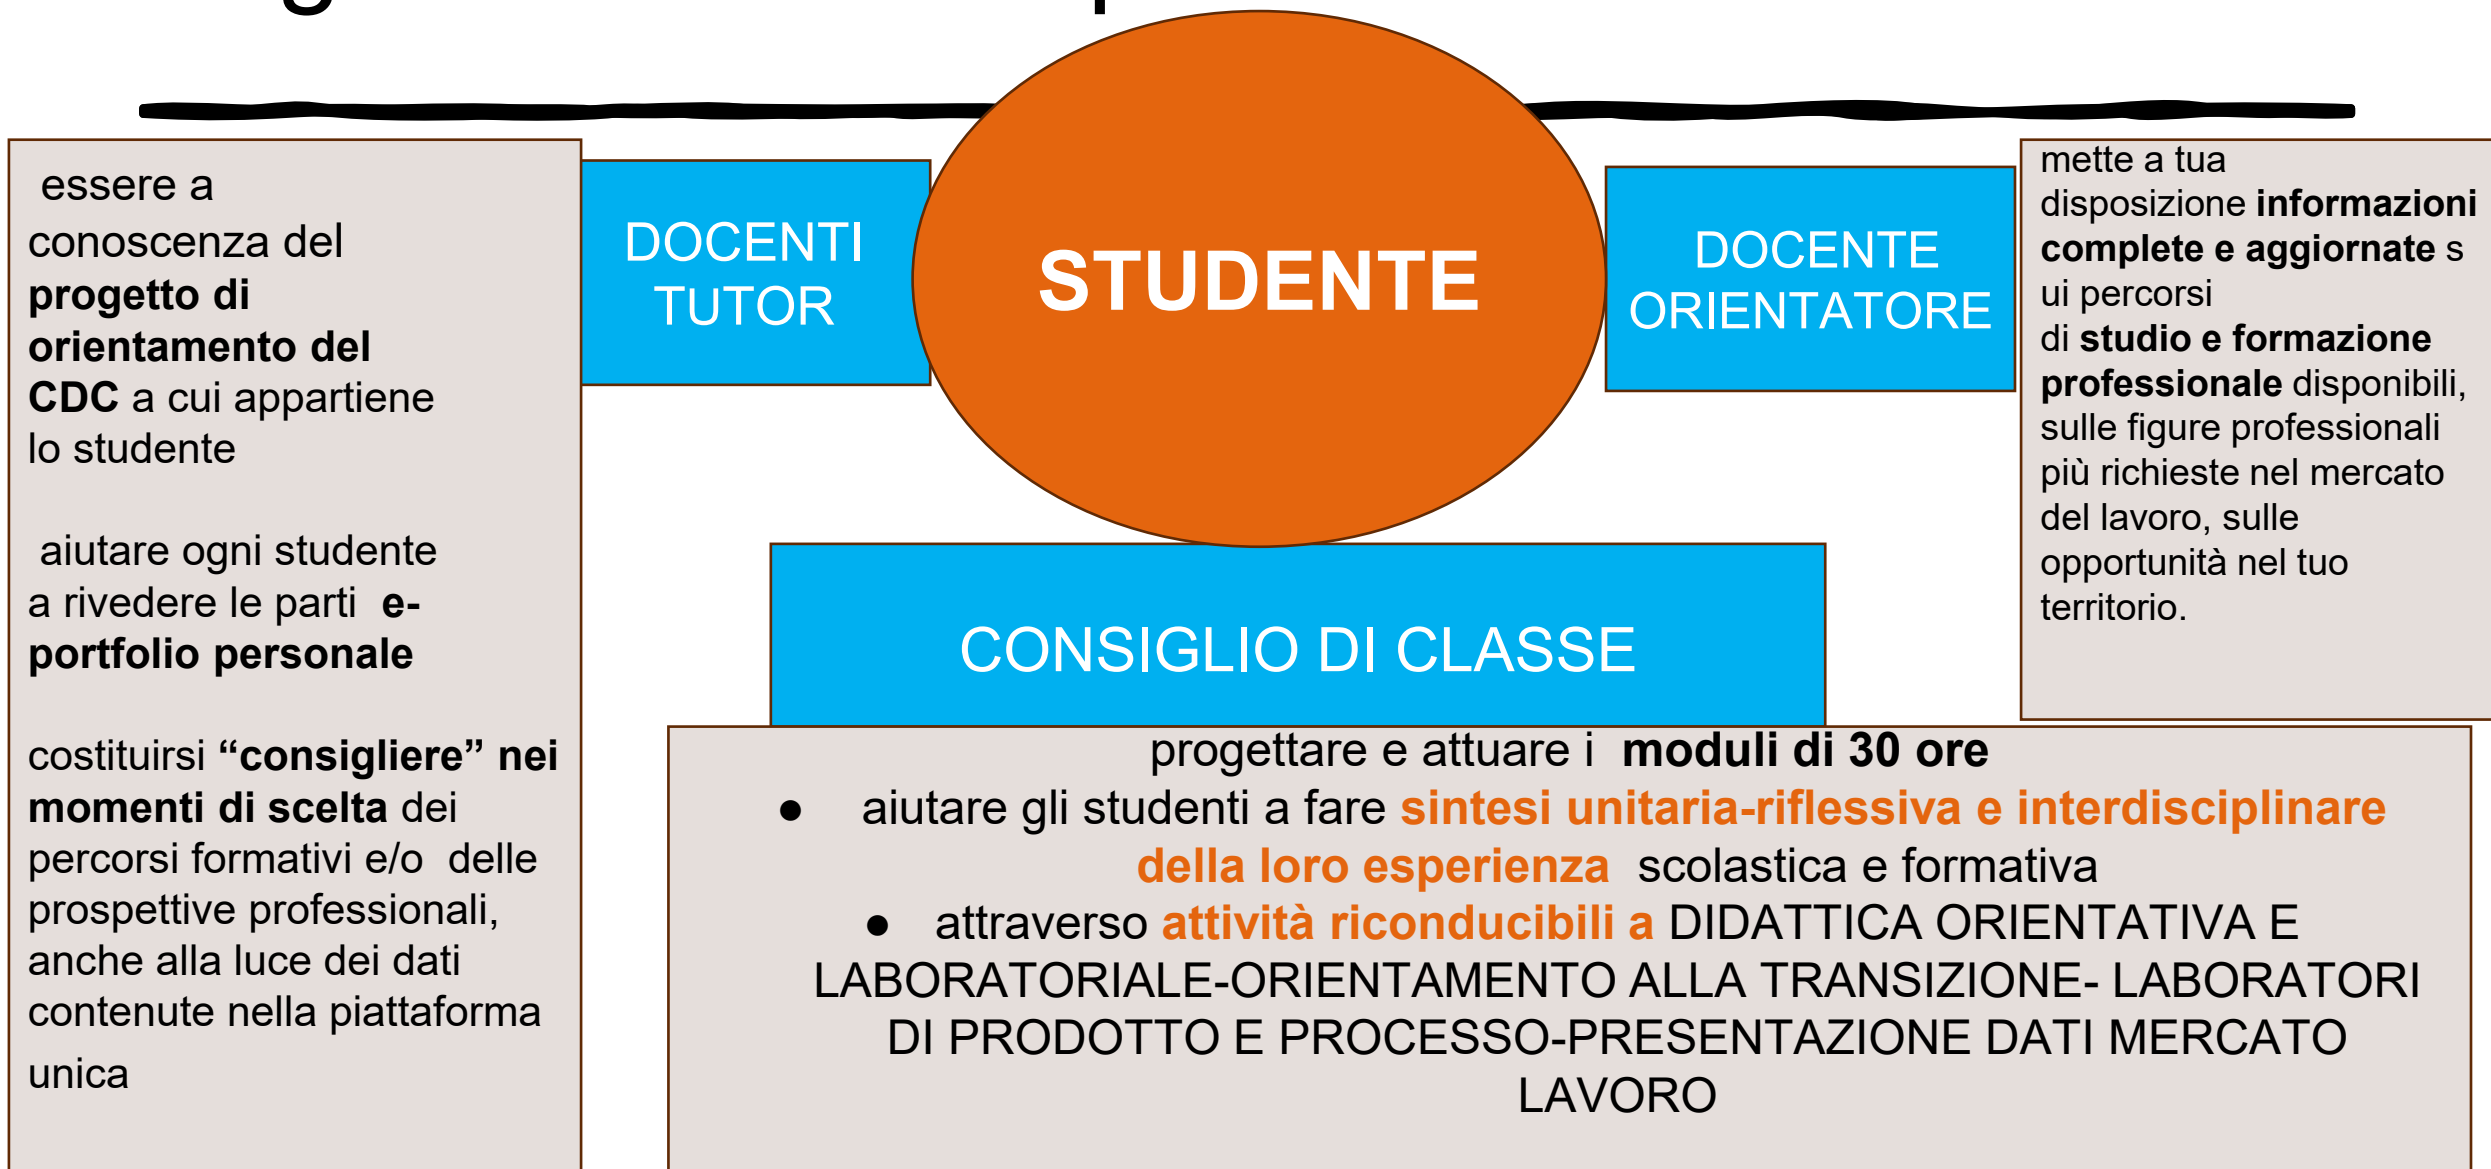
essere a conoscenza del **progetto di orientamento del CDC** a cui appartiene lo studente

aiutare ogni studente a rivedere le parti **e-portfolio personale**

costituirsi **“consigliere” nei momenti di scelta** dei percorsi formativi e/o delle prospettive professionali, anche alla luce dei dati contenute nella piattaforma unica

DOCENTI TUTOR

STUDENTE

DOCENTE ORIENTATORE

mette a tua disposizione **informazioni complete e aggiornate** sui percorsi di **studio e formazione professionale** disponibili, sulle figure professionali più richieste nel mercato del lavoro, sulle opportunità nel tuo territorio.

CONSIGLIO DI CLASSE

progettare e attuare i **moduli di 30 ore**

- aiutare gli studenti a fare **sintesi unitaria-riflessiva e interdisciplinare della loro esperienza** scolastica e formativa
- attraverso **attività riconducibili a** DIDATTICA ORIENTATIVA E LABORATORIALE-ORIENTAMENTO ALLA TRANSIZIONE- LABORATORI DI PRODOTTO E PROCESSO-PRESENTAZIONE DATI MERCATO LAVORO